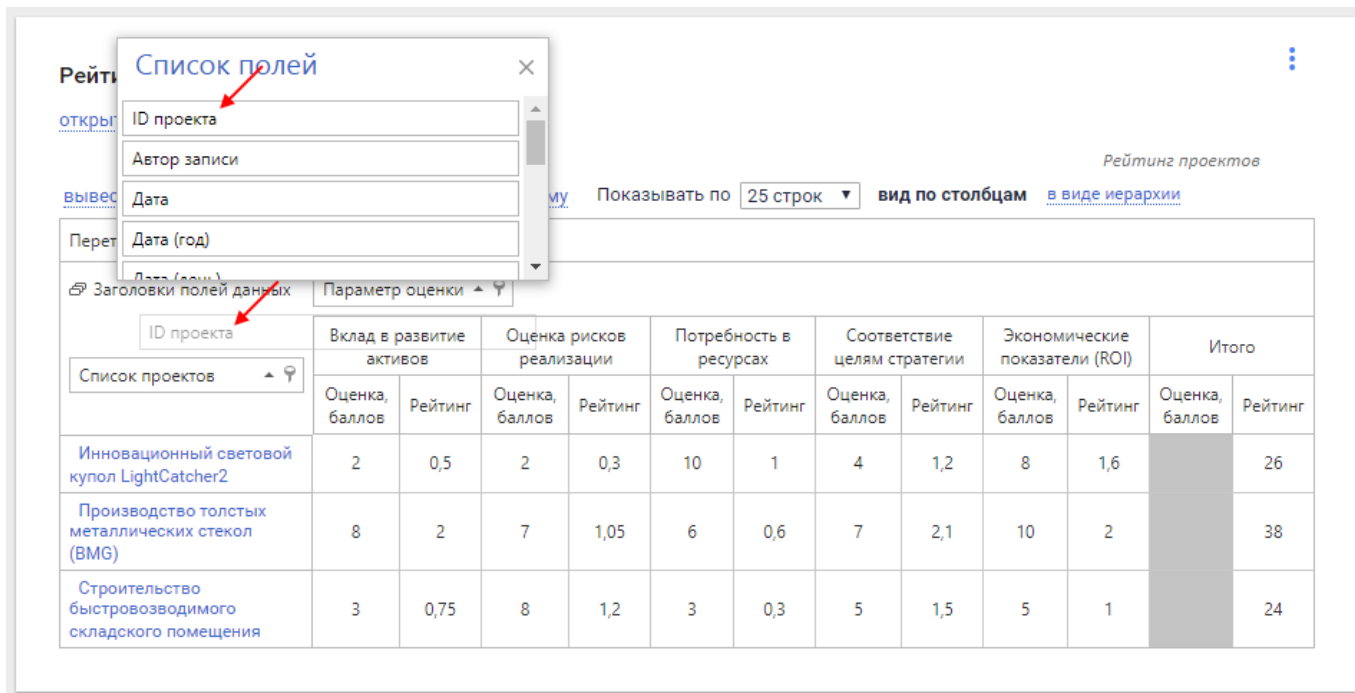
Рейти

откры

Список полей

ID проекта

Автор записи

Дата

Дата (год)

Рейтинг проектов

вывес

му

Показывать по 25 строк ▼ вид по столбцам в виде иерархии

Перет

Заголовки полей данных

Параметр оценки

ID проекта

Список проектов

| Список проектов | Вклад в развитие активов | | Оценка рисков реализации | | Потребность в ресурсах | | Соответствие целям стратегии | | Экономические показатели (ROI) | | Итого | |
|---|---|---|---|---|---|---|---|---|---|---|---|---|
| | Оценка, баллов | Рейтинг | Оценка, баллов | Рейтинг | Оценка, баллов | Рейтинг | Оценка, баллов | Рейтинг | Оценка, баллов | Рейтинг | Оценка, баллов | Рейтинг |
| Инновационный световой купол LightCatcher2 | 2 | 0,5 | 2 | 0,3 | 10 | 1 | 4 | 1,2 | 8 | 1,6 | | 26 |
| Производство толстых металлических стекол (BMG) | 8 | 2 | 7 | 1,05 | 6 | 0,6 | 7 | 2,1 | 10 | 2 | | 38 |
| Строительство быстровозводимого складского помещения | 3 | 0,75 | 8 | 1,2 | 3 | 0,3 | 5 | 1,5 | 5 | 1 | | 24 |